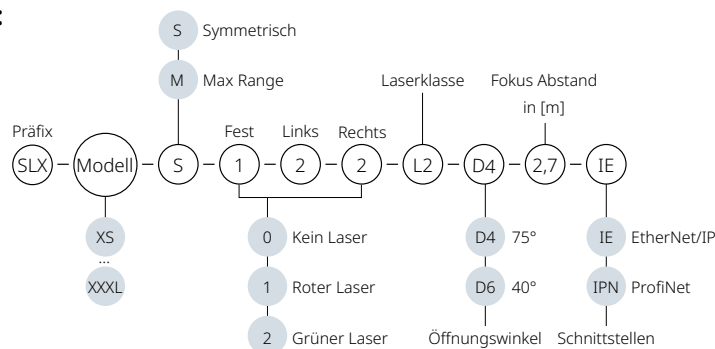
S Symmetrisch

M Max Range

Laserklasse

Fokus Abstand in [m]

Präfix

SLX – Modell – S – Fest 1 – Links 2 – Rechts 2 – L2 – D4 – 2,7 – IE

XS
...
XXXL

0 Kein Laser

1 Roter Laser

2 Grüner Laser

D4 75°

D6 40°

Öffnungswinkel

IE EtherNet/IP

IPN ProfiNet

Schnittstellen